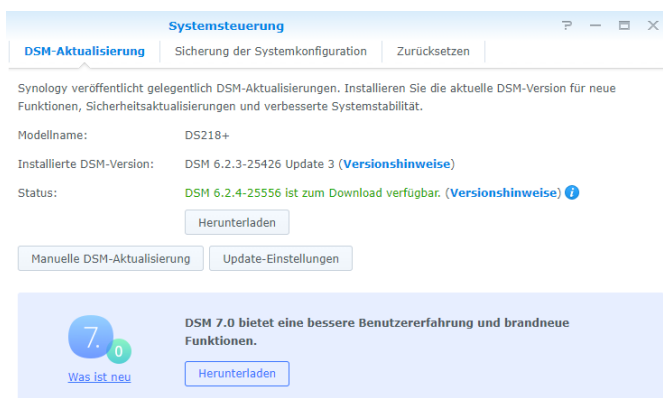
Systemsteuerung

? — □ ✕

DSM-Aktualisierung | Sicherung der Systemkonfiguration | Zurücksetzen

Synology veröffentlicht gelegentlich DSM-Aktualisierungen. Installieren Sie die aktuelle DSM-Version für neue Funktionen, Sicherheitsaktualisierungen und verbesserte Systemstabilität.

Modellname: DS218+

Installierte DSM-Version: DSM 6.2.3-25426 Update 3 (Versionshinweise)

Status: DSM 6.2.4-25556 ist zum Download verfügbar. (Versionshinweise) i

Herunterladen

Manuelle DSM-Aktualisierung

Update-Einstellungen

7.0

Was ist neu

DSM 7.0 bietet eine bessere Benutzererfahrung und brandneue Funktionen.

Herunterladen